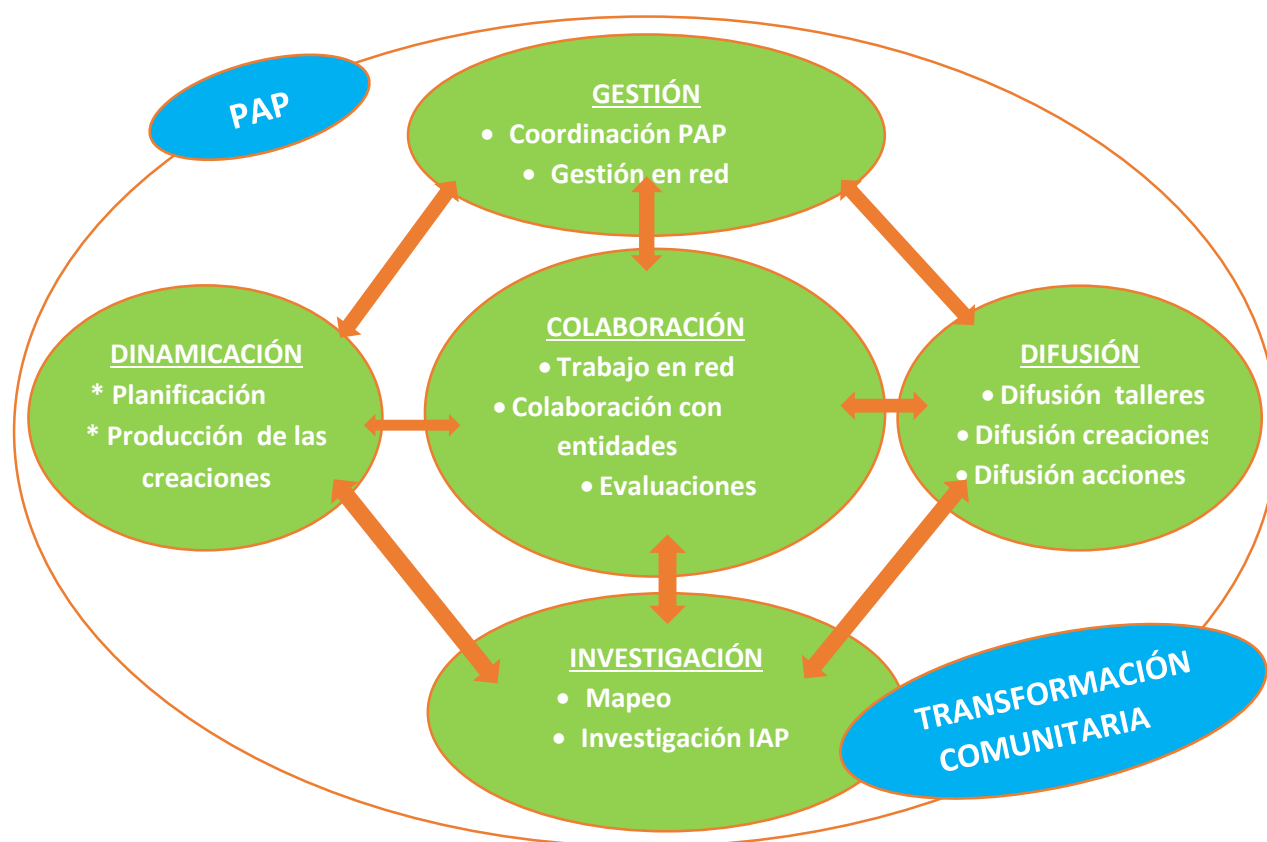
PAP

GESTIÓN
• Coordinación PAP
• Gestión en red

DINAMICACIÓN
* Planificación
* Producción de las creaciones

COLABORACIÓN
• Trabajo en red
• Colaboración con entidades
• Evaluaciones

DIFUSIÓN
• Difusión talleres
• Difusión creaciones
• Difusión acciones

INVESTIGACIÓN
• Mapeo
• Investigación IAP

TRANSFORMACIÓN COMUNITARIA